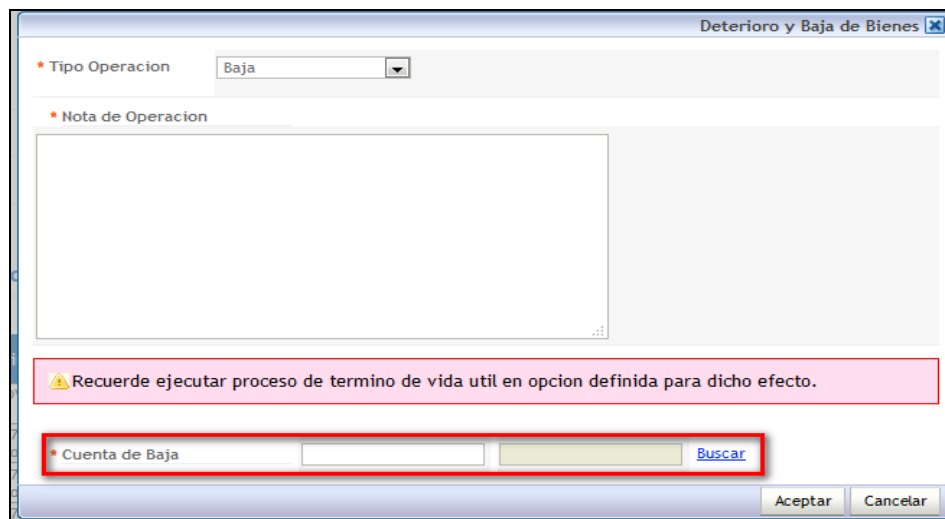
Deterioro y Baja de Bienes

* Tipo Operacion
Baja

* Nota de Operacion

Recuerde ejecutar proceso de termino de vida util en opcion definida para dicho efecto.

* Cuenta de Baja
Buscar

Aceptar
Cancelar